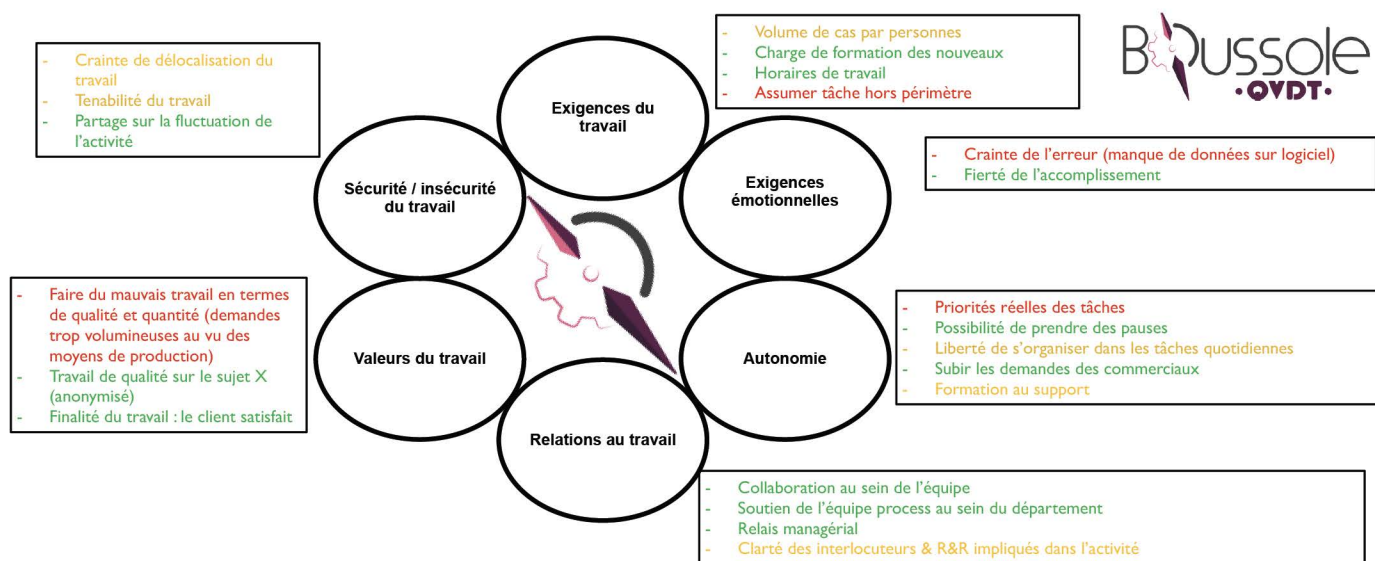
- Crainte de délocalisation du travail
- Tenabilité du travail
- Partage sur la fluctuation de l'activité

- Volume de cas par personnes
- Charge de formation des nouveaux
- Horaires de travail
- Assumer tâche hors périmètre

BOUSSOLE
•QVDT•

Exigences du travail

Exigences émotionnelles

- Crainte de l'erreur (manque de données sur logiciel)
- Fierté de l'accomplissement

Sécurité / insécurité du travail

- Faire du mauvais travail en termes de qualité et quantité (demandes trop volumineuses au vu des moyens de production)
- Travail de qualité sur le sujet X (anonymisé)
- Finalité du travail : le client satisfait

Valeurs du travail

Autonomie

- Priorités réelles des tâches
- Possibilité de prendre des pauses
- Liberté de s'organiser dans les tâches quotidiennes
- Subir les demandes des commerciaux
- Formation au support

Relations au travail

- Collaboration au sein de l'équipe
- Soutien de l'équipe process au sein du département
- Relais managérial
- Clarté des interlocuteurs & R&R impliqués dans l'activité